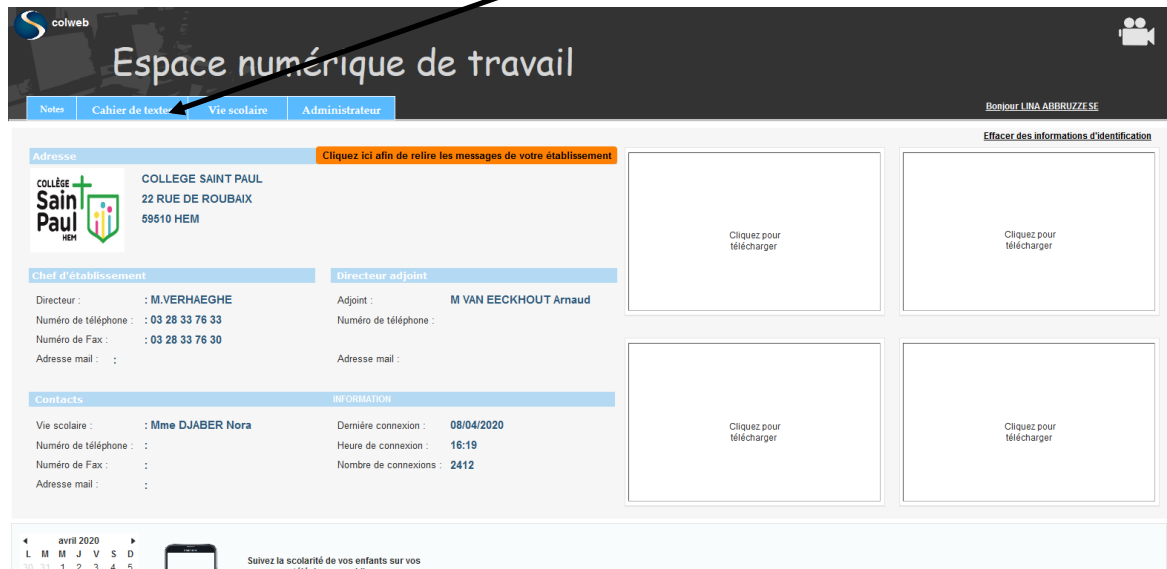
colweb

Espace numérique de travail

Notes | Cahier de texte | Vie scolaire | Administrateur

Bonjour LINA ABBRUZZESE

Effacer des informations d'identification

Adresse

Cliquez ici afin de relire les messages de votre établissement

COLLÈGE Saint Paul HEM

COLLEGE SAINT PAUL
22 RUE DE ROUBAIX
59510 HEM

Cliquez pour télécharger

Cliquez pour télécharger

Chef d'établissement

Directeur : : M.VERHAEGHE
Numéro de téléphone : : 03 28 33 76 33
Numéro de Fax : : 03 28 33 76 30
Adresse mail : :

Directeur adjoint

Adjoint : M VAN EECKHOUT Arnaud
Numéro de téléphone :
Adresse mail :

Contacts

Vie scolaire : : Mme DJABER Nora
Numéro de téléphone : :
Numéro de Fax : :
Adresse mail : :

INFORMATION

Dernière connexion : 08/04/2020
Heure de connexion : 16:19
Nombre de connexions : 2412

Cliquez pour télécharger

Cliquez pour télécharger

◂ avril 2020 ▸
L M M J V S D
30 31 1 2 3 4 5

Suivez la scolarité de vos enfants sur vos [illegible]